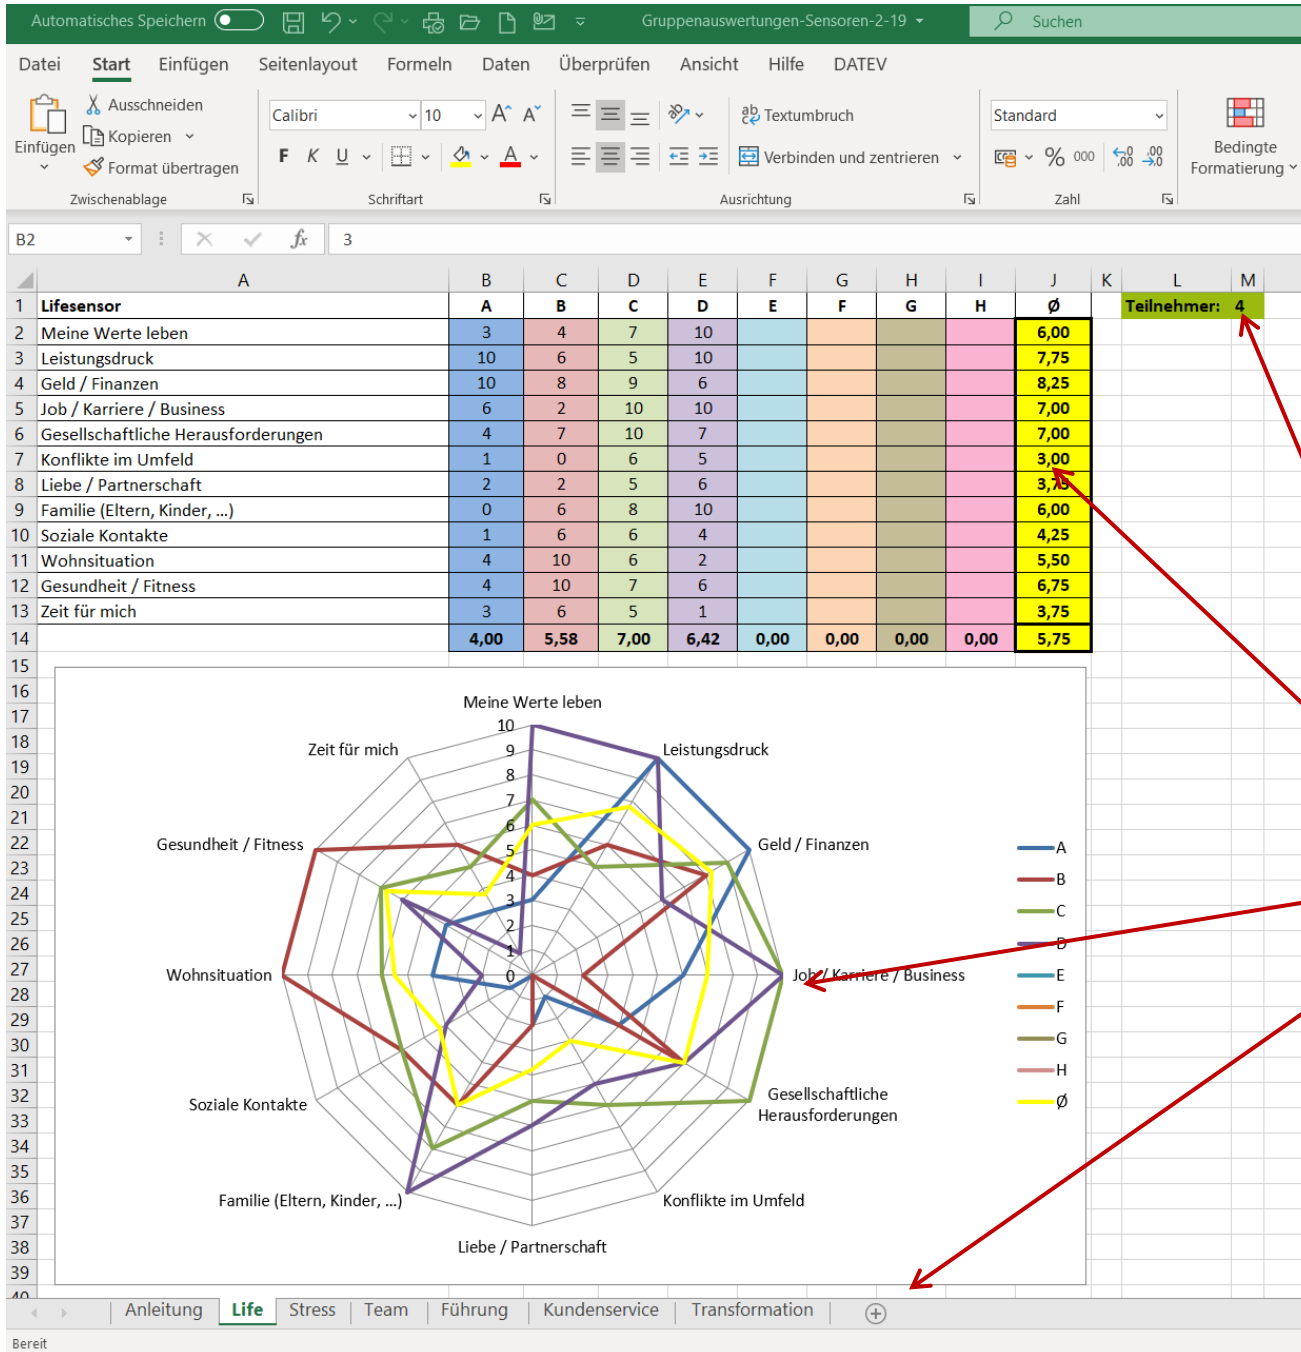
Automatisches Speichern Gruppenauswertungen-Sensoren-2-19 Suchen

Datei Start Einfügen Seitenlayout Formeln Daten Überprüfen Ansicht Hilfe DATEV

Einfügen Ausschneiden Kopieren Format übertragen Zwischenablage

Calibri 10 F K U Schriftart

Textumbruch Verbinden und zentrieren Ausrichtung

Standard Zahl

Bedingte Formatierung

B2 $f_x$ 3

| | A | B | C | D | E | F | G | H | I | J | K | L | M |
|---|---|---|---|---|---|---|---|---|---|---|---|---|---|
| 1 | Lifesensor | A | B | C | D | E | F | G | H | Ø | | Teilnehmer: | 4 |
| 2 | Meine Werte leben | 3 | 4 | 7 | 10 | | | | | 6,00 | | | |
| 3 | Leistungsdruck | 10 | 6 | 5 | 10 | | | | | 7,75 | | | |
| 4 | Geld / Finanzen | 10 | 8 | 9 | 6 | | | | | 8,25 | | | |
| 5 | Job / Karriere / Business | 6 | 2 | 10 | 10 | | | | | 7,00 | | | |
| 6 | Gesellschaftliche Herausforderungen | 4 | 7 | 10 | 7 | | | | | 7,00 | | | |
| 7 | Konflikte im Umfeld | 1 | 0 | 6 | 5 | | | | | 3,00 | | | |
| 8 | Liebe / Partnerschaft | 2 | 2 | 5 | 6 | | | | | 3,75 | | | |
| 9 | Familie (Eltern, Kinder, ...) | 0 | 6 | 8 | 10 | | | | | 6,00 | | | |
| 10 | Soziale Kontakte | 1 | 6 | 6 | 4 | | | | | 4,25 | | | |
| 11 | Wohnsituation | 4 | 10 | 6 | 2 | | | | | 5,50 | | | |
| 12 | Gesundheit / Fitness | 4 | 10 | 7 | 6 | | | | | 6,75 | | | |
| 13 | Zeit für mich | 3 | 6 | 5 | 1 | | | | | 3,75 | | | |
| 14 | | 4,00 | 5,58 | 7,00 | 6,42 | 0,00 | 0,00 | 0,00 | 0,00 | 5,75 | | | |

Meine Werte leben
Leistungsdruck
Geld / Finanzen
Job / Karriere / Business
Gesellschaftliche Herausforderungen
Konflikte im Umfeld
Liebe / Partnerschaft
Familie (Eltern, Kinder, ...)
Soziale Kontakte
Wohnsituation
Gesundheit / Fitness
Zeit für mich
10 9 8 7 6 5 4 3 2 1 0

A B C D E F G H Ø

Anleitung Life Stress Team Führung Kundenservice Transformation

Bereit